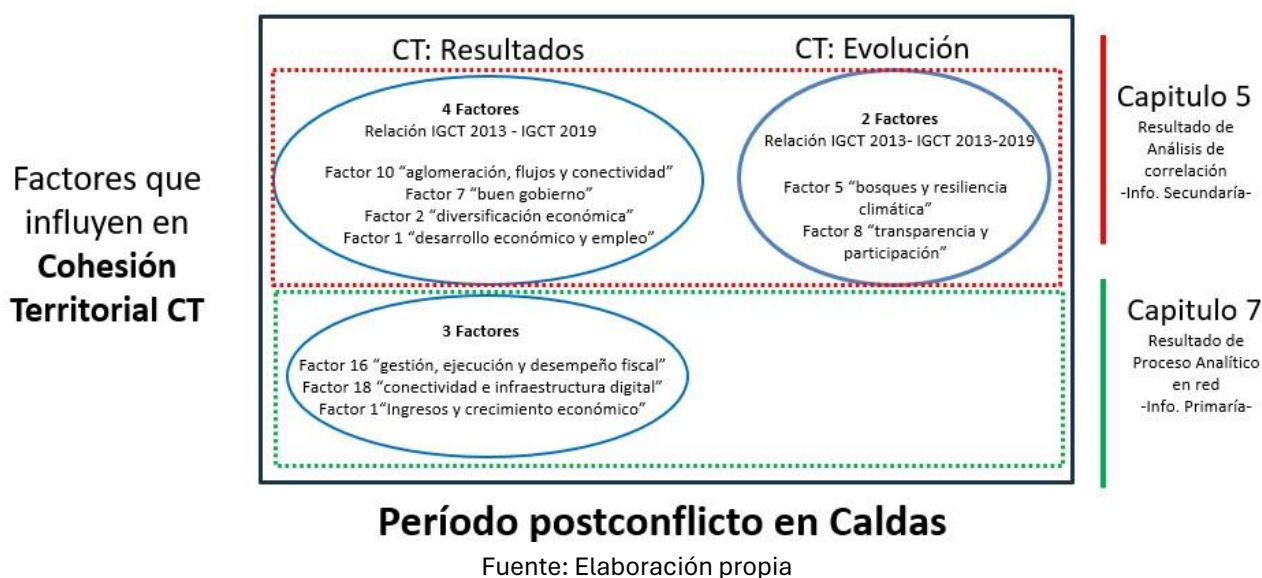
Factores que influyen en **Cohesión Territorial CT**

CT: Resultados

CT: Evolución

4 Factores
Relación IGCT 2013 - IGCT 2019

Factor 10 "aglomeración, flujos y conectividad"
Factor 7 "buen gobierno"
Factor 2 "diversificación económica"
Factor 1 "desarrollo económico y empleo"

2 Factores
Relación IGCT 2013- IGCT 2013-2019

Factor 5 "bosques y resiliencia climática"
Factor 8 "transparencia y participación"

Capitulo 5
Resultado de Análisis de correlación
-Info. Secundaría-

3 Factores

Factor 16 "gestión, ejecución y desempeño fiscal"
Factor 18 "conectividad e infraestructura digital"
Factor 1"Ingresos y crecimiento económico"

Capitulo 7
Resultado de Proceso Analítico en red
-Info. Primaría-

Período postconflicto en Caldas

Fuente: Elaboración propia